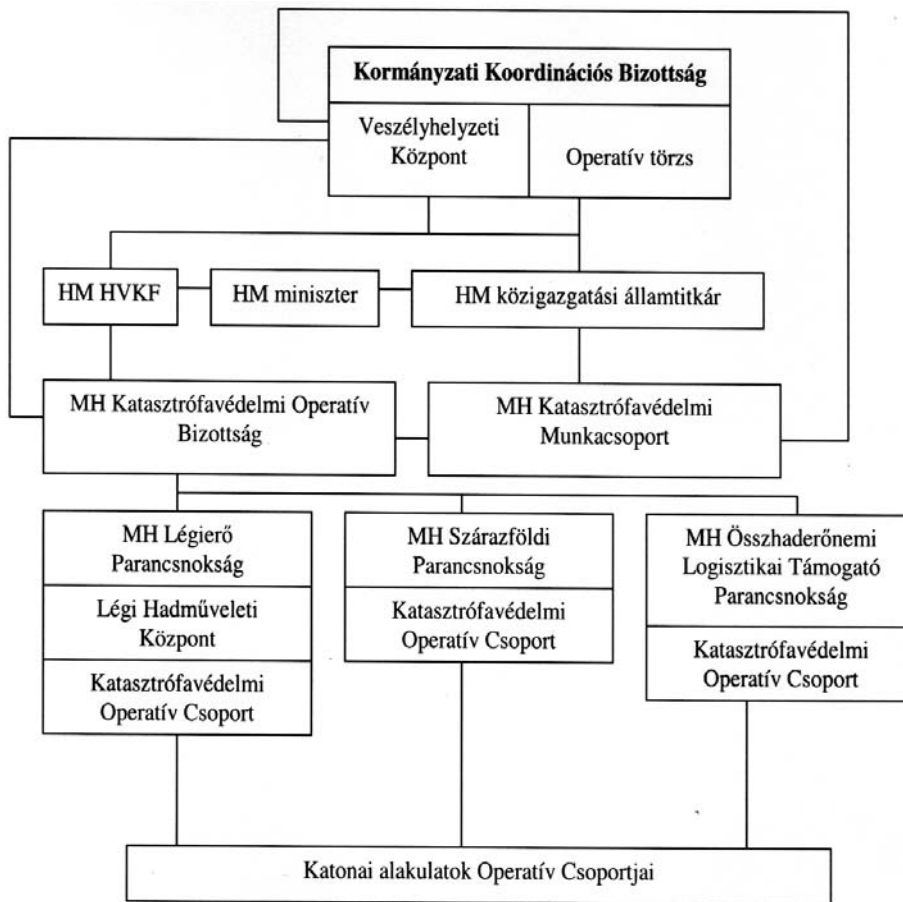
Kormányzati Koordinációs Bizottság

Veszélyhelyzeti Központ

Operatív törzs

HM HVKF

HM miniszter

HM közigazgatási államtitkár

MH Katasztrófavédelmi Operatív Bizottság

MH Katasztrófavédelmi Munkacsoport

MH Légierő Parancsnokság

Légi Hadműveleti Központ

Katasztrófavédelmi Operatív Csoport

MH Szárazföldi Parancsnokság

Katasztrófavédelmi Operatív Csoport

MH Összhaderőnemi Logisztikai Támogató Parancsnokság

Katasztrófavédelmi Operatív Csoport

Katonai alakulatok Operatív Csoportjai